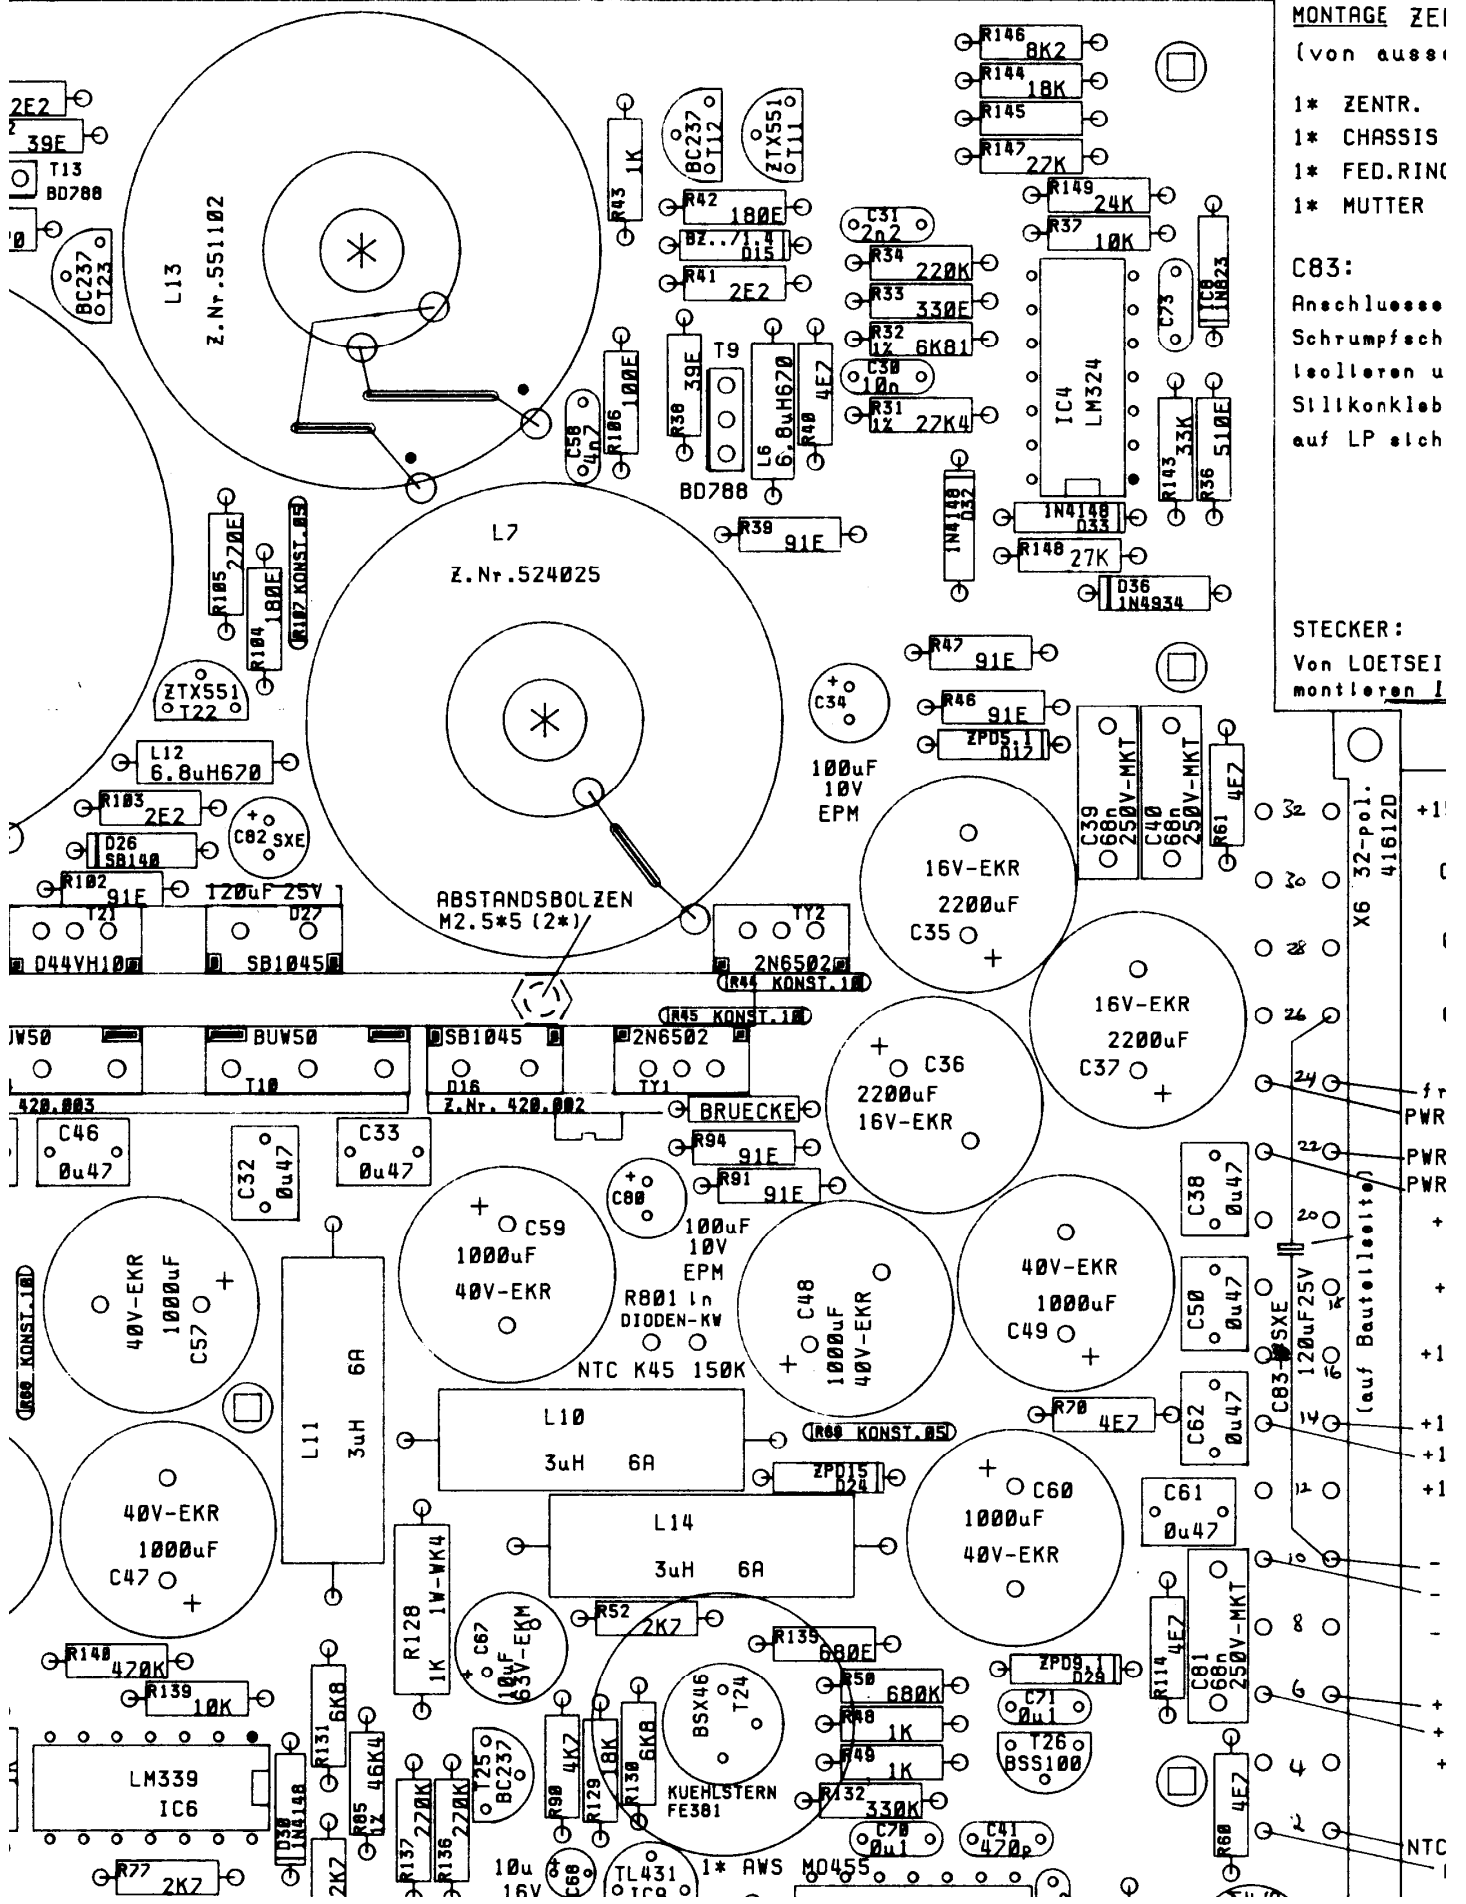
MONTAGE ZE
(von ausse

1* ZENTR.
1* CHASSIS
1* FED.RIN
1* MUTTER

C83:
Anschluesse
Schrumpfsch
isolieren u
Silikonkleb
auf LP sich

STECKER:
Von LOETSEI
montieren

2E2
39E
T13
BD788
BC237
T23
L13
Z.Nr.551102
R146 8K2
R144 18K
R145
R147 27K
R149 24K
R37 10K
BC237 T12
ZTX551 T11
1K
R43
R42 180E
BZ../1.4 D15
R41 2E2
C31 2n2
R34 220K
R33 330E
R32 1% 6K81
C30 10n
R31 1% 27K4
IC4 LM324
C73
IC8 1N823
C58 4n7
R106 100E
R38 39E
T9
BD788
L6 6.8uH670
R40 4E7
R143 33K
R36 510E
1N4148 D32
1N4148 D33
R148 27K
D36 1N4934
R105 270E
R104 180E
R107 KONST.05
L7
Z.Nr.524025
R39 91E
R47 91E
R46 91E
ZPD5.1 D17
ZTX551 T22
C34
100uF 10V EPM
C39 68n 250V-MKT
C40 68n 250V-MKT
R61 4E7
L12 6.8uH670
R103 2E2
C82 SXE
D26 SB140
R102 91E
120uF 25V
T21
D27
D44VH10
SB1045
ABSTANDSBOLZEN M2.5*5 (2*)
TY2
2N6502
R44 KONST.10
R45 KONST.10
16V-EKR 2200uF C35
16V-EKR 2200uF C37
X6 32-pol. 41612D
BUW50
BUW50
T10
SB1045
D16
2N6502
TY1
420.003
Z.Nr. 420.002
BRUECKE
C36 2200uF 16V-EKR
C46 0u47
C32 0u47
C33 0u47
R94 91E
R91 91E
C80
C59 1000uF 40V-EKR
100uF 10V EPM
R801 in DIODEN-KW
C48 1000uF 40V-EKR
40V-EKR 1000uF C49
C38 0u47
C50 0u47
C83 SXE 120uF25V
(auf Bauteilseite)
40V-EKR 1000uF C57
R88 KONST.10
L11 3uH 6A
NTC K45 150K
L10 3uH 6A
R69 KONST.05
R70 4E7
C62 0u47
ZPD15 D24
40V-EKR 1000uF C47
L14 3uH 6A
C60 1000uF 40V-EKR
C61 0u47
R128 1K 1W-WK4
C67 10uF 63V-EKM
R52 2K7
R135 680E
BSX46 T24
R114 4E7
C81 68n 250V-MKT
R140 470K
R139 10K
R131 6K8
R50 680K
R48 1K
R49 1K
ZPD9.1 D28
C71 0u1
T26 BSS100
LM339 IC6
D30 1N4148
46K4
R85 1%
R137 220K
R136 220K
T25 BC237
R90 4K7
R129 18K
R130 6K8
KUEHLSTERN FE381
R132 330K
C70 0u1
C41 470p
R68 4E7
R77 2K7
2K2
10u 16V
C68
TL431 IC9
1* AWS M0455
32 30 28 26 24 22 20 18 16 14 12 10 8 6 4 2
fr
PWR
PWR
PWR
+1
+
+
+1
+1
+1
+1
NTC